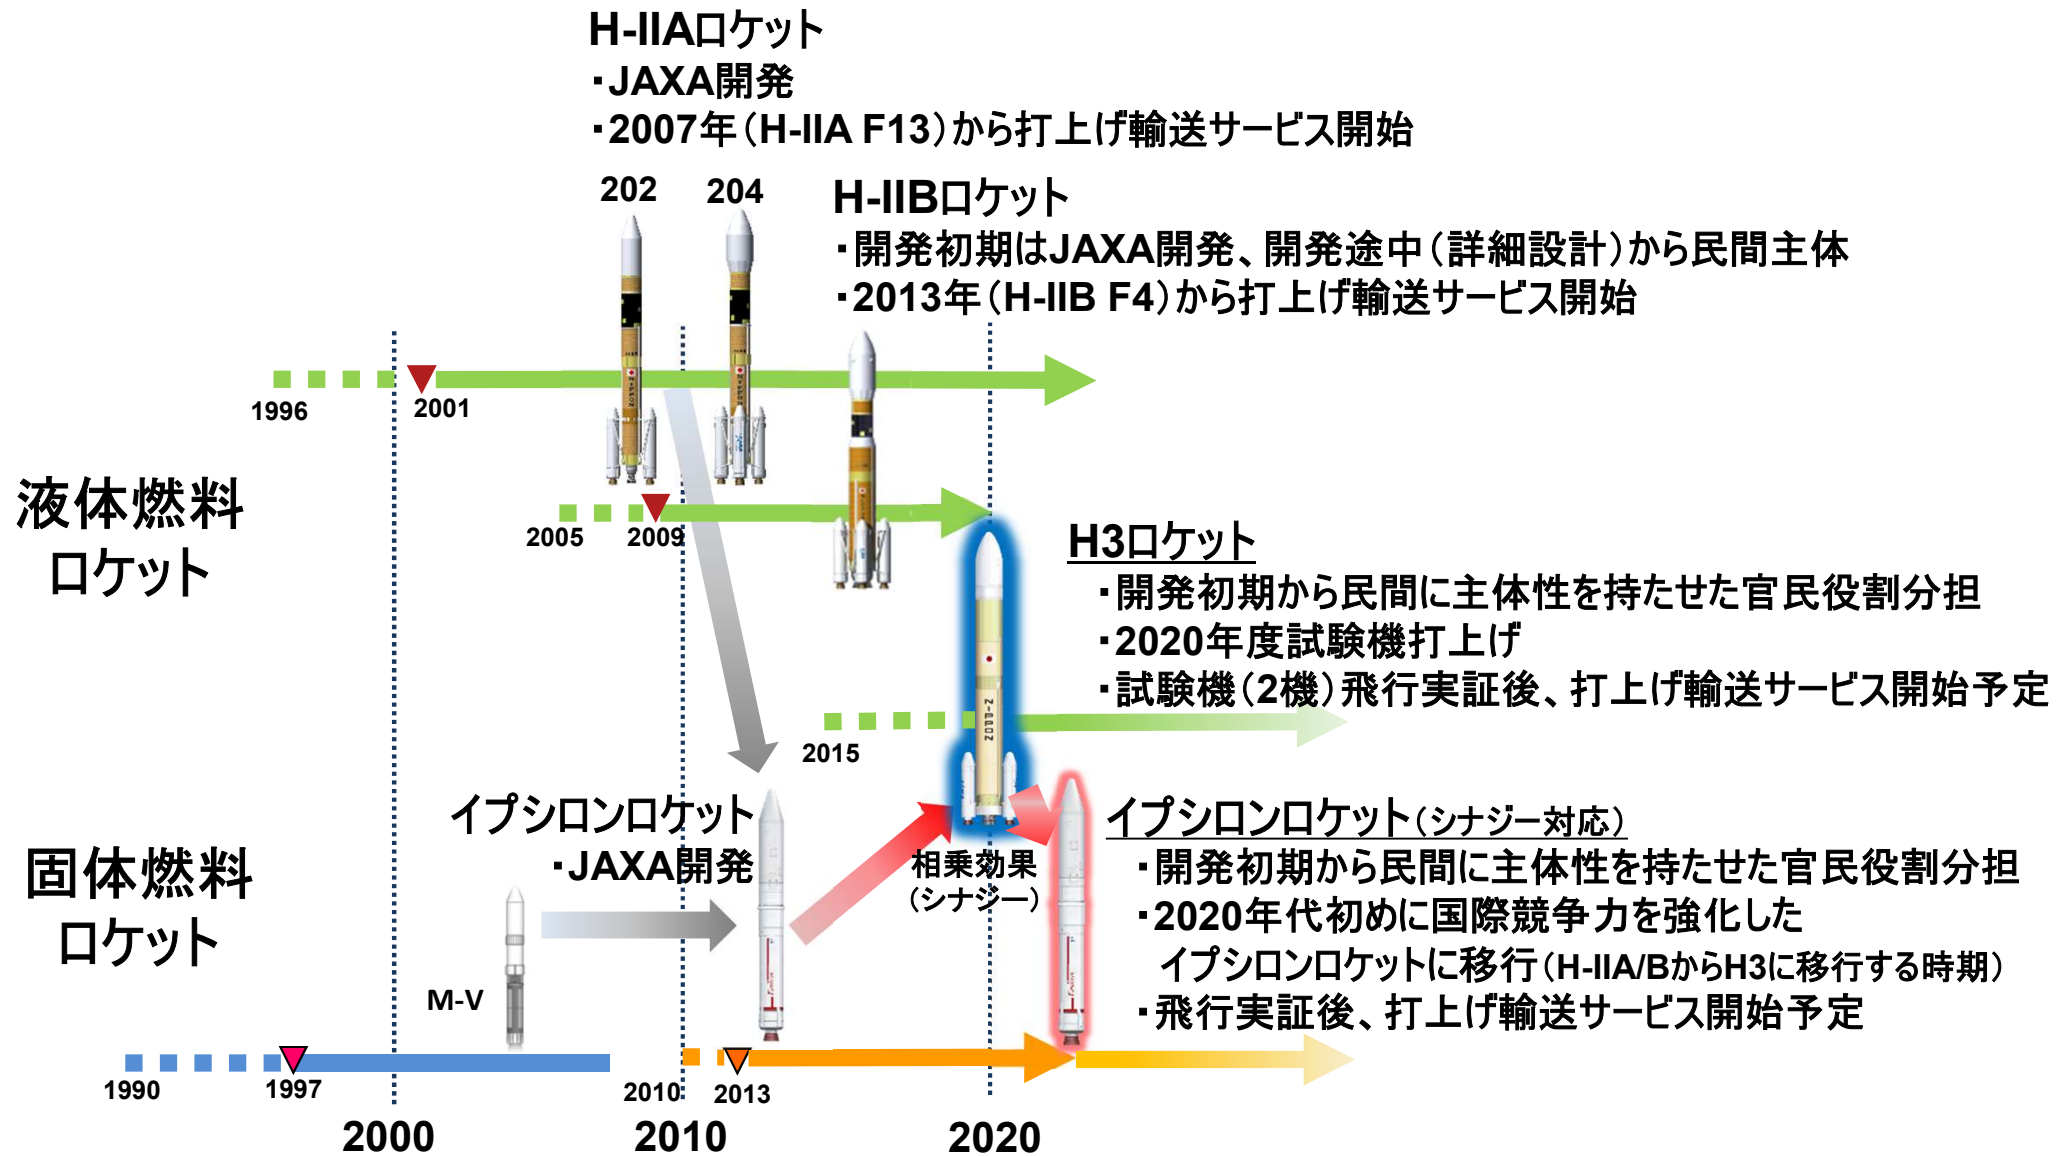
H-IIAロケット
・JAXA開発
・2007年（H-IIA F13）から打上げ輸送サービス開始

202 204

H-IIBロケット
・開発初期はJAXA開発、開発途中（詳細設計）から民間主体
・2013年（H-IIB F4）から打上げ輸送サービス開始

1996 2001

液体燃料ロケット

2005 2009

H3ロケット
・開発初期から民間に主体性を持たせた官民役割分担
・2020年度試験機打上げ
・試験機（2機）飛行実証後、打上げ輸送サービス開始予定

2015

イプシロンロケット
・JAXA開発

相乗効果（シナジー）

イプシロンロケット（シナジー対応）
・開発初期から民間に主体性を持たせた官民役割分担
・2020年代初めに国際競争力を強化したイプシロンロケットに移行（H-IIA/BからH3に移行する時期）
・飛行実証後、打上げ輸送サービス開始予定

固体燃料ロケット

M-V

1990 1997 2010 2013

2000 2010 2020